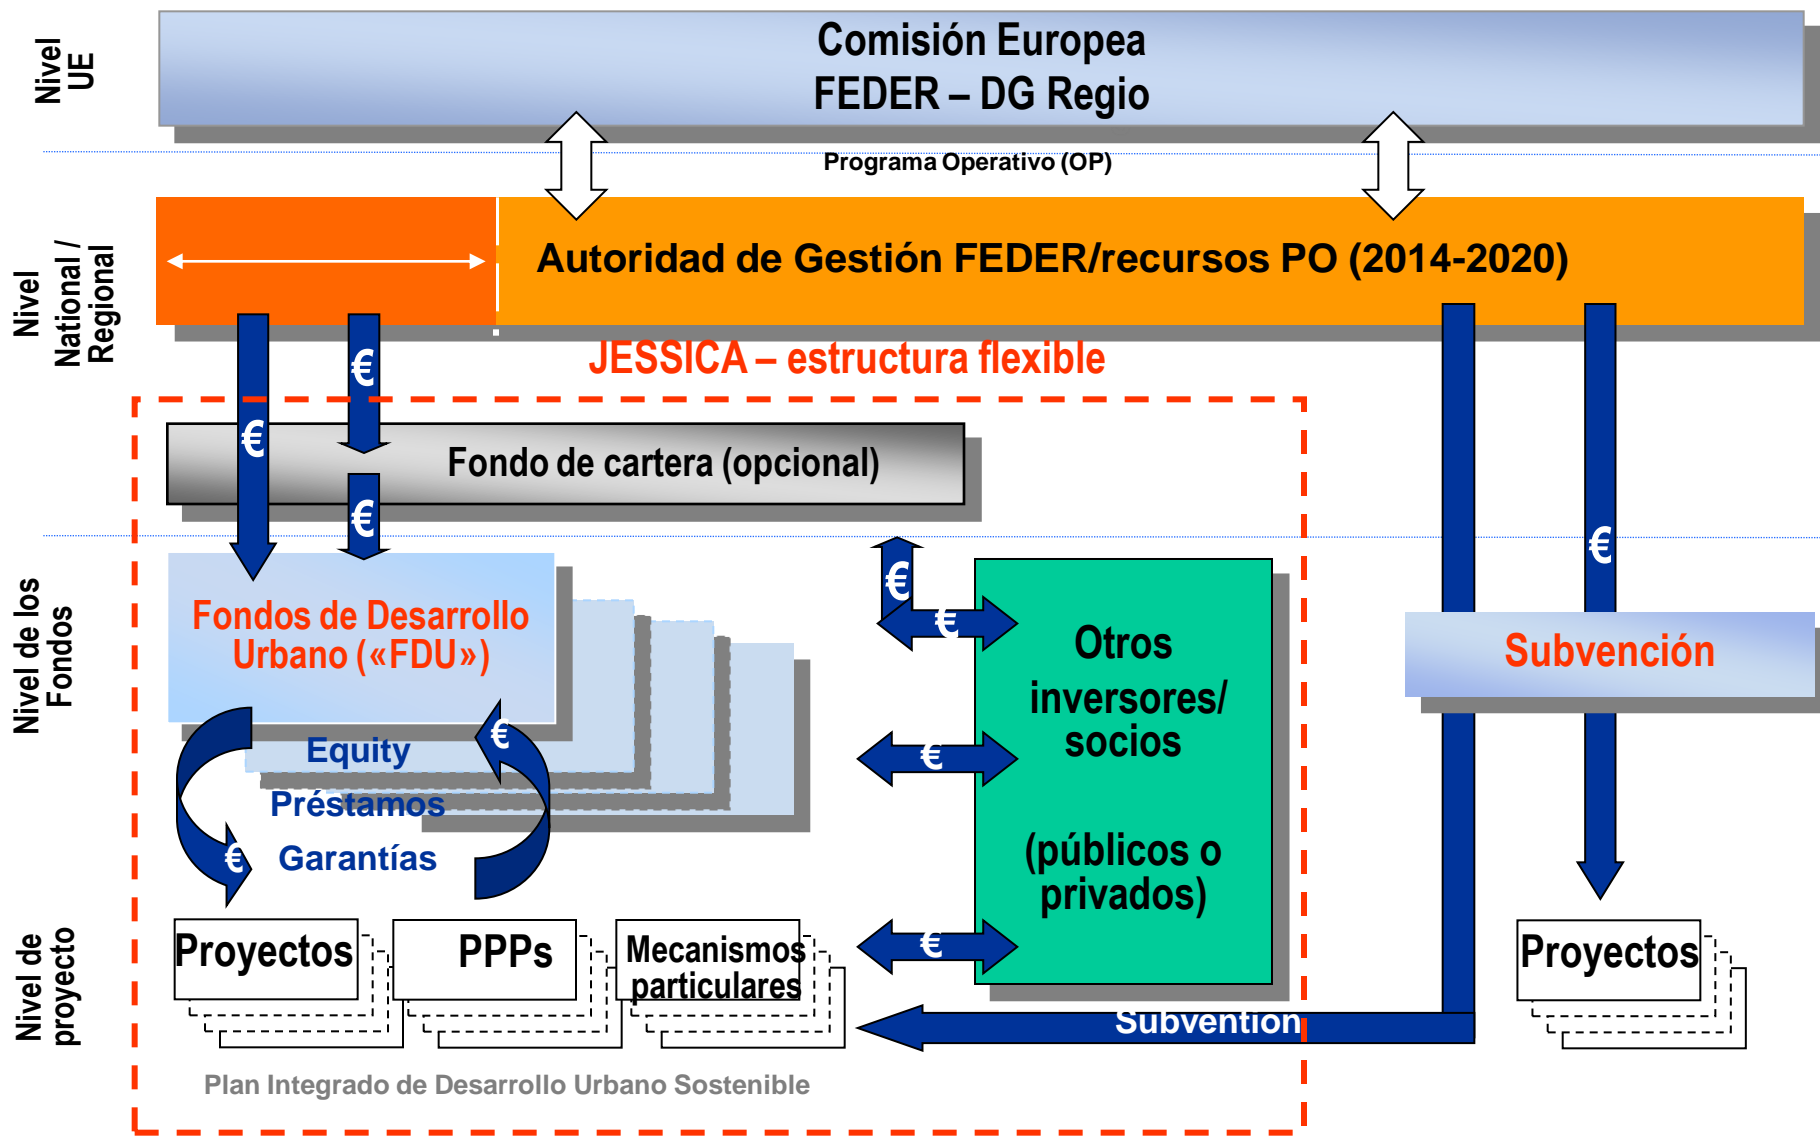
Nivel UE

Comisión Europea
FEDER – DG Regio

Programa Operativo (OP)

Nivel National / Regional

Autoridad de Gestión FEDER/recursos PO (2014-2020)

JESSICA – estructura flexible

€

€

Fondo de cartera (opcional)

€

Nivel de los Fondos

Fondos de Desarrollo Urbano («FDU»)

€

€

Otros inversores/ socios

(públicos o privados)

€

€

Subvención

Equity
Préstamos
Garantías

€

€

Nivel de proyecto

Proyectos

PPPs

Mecanismos particulares

€

Subvention

Proyectos

Plan Integrado de Desarrollo Urbano Sostenible